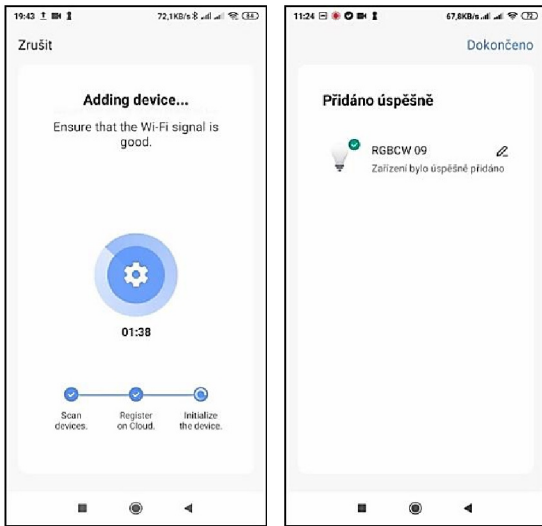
19:43

72,1KB/s

84

Zrušit

Adding device...

Ensure that the Wi-Fi signal is good.

01:38

Scan devices.

Register on Cloud.

Initialize the device.

11:24

67,8KB/s

72

Dokončeno

Přidáno úspěšně

RGBCW 09

Zařízení bylo úspěšně přidáno